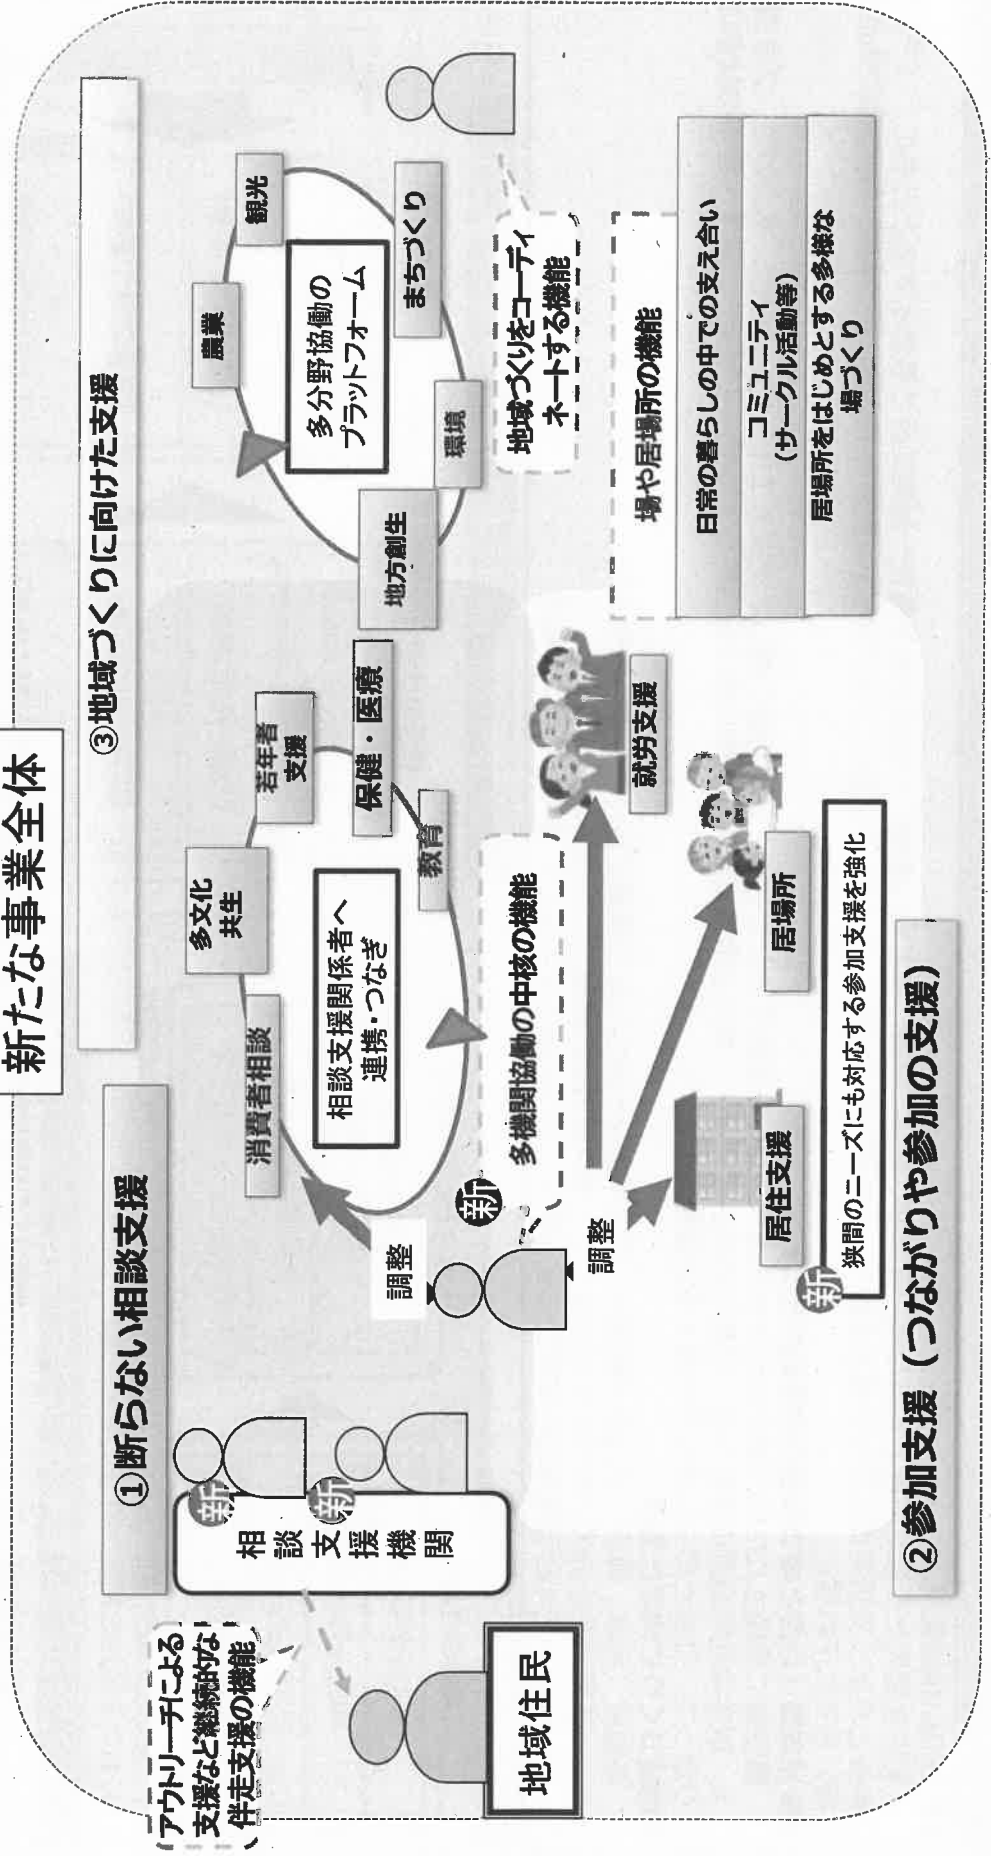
新たな事業全体

①断らない相談支援

②参加支援（つながりや参加の支援）

③地域づくりに向けた支援

地域住民

アウトリーチによる支援など継続的な伴走支援の機能

新 新 相談支援機関

調整

新 多機関協働の中核の機能

相談支援関係者へ連携・つなぎ

消費者相談

多文化共生

若年者支援

保健・医療

教育

調整

居住支援

居場所

就労支援

新 狭間のニーズにも対応する参加支援を強化

多分野協働のプラットフォーム

農業

観光

まちづくり

環境

地方創生

地域づくりをコーディネートする機能

場や居場所の機能

日常の暮らしの中での支え合い

コミュニティ（サークル活動等）

居場所をはじめとする多様な場づくり